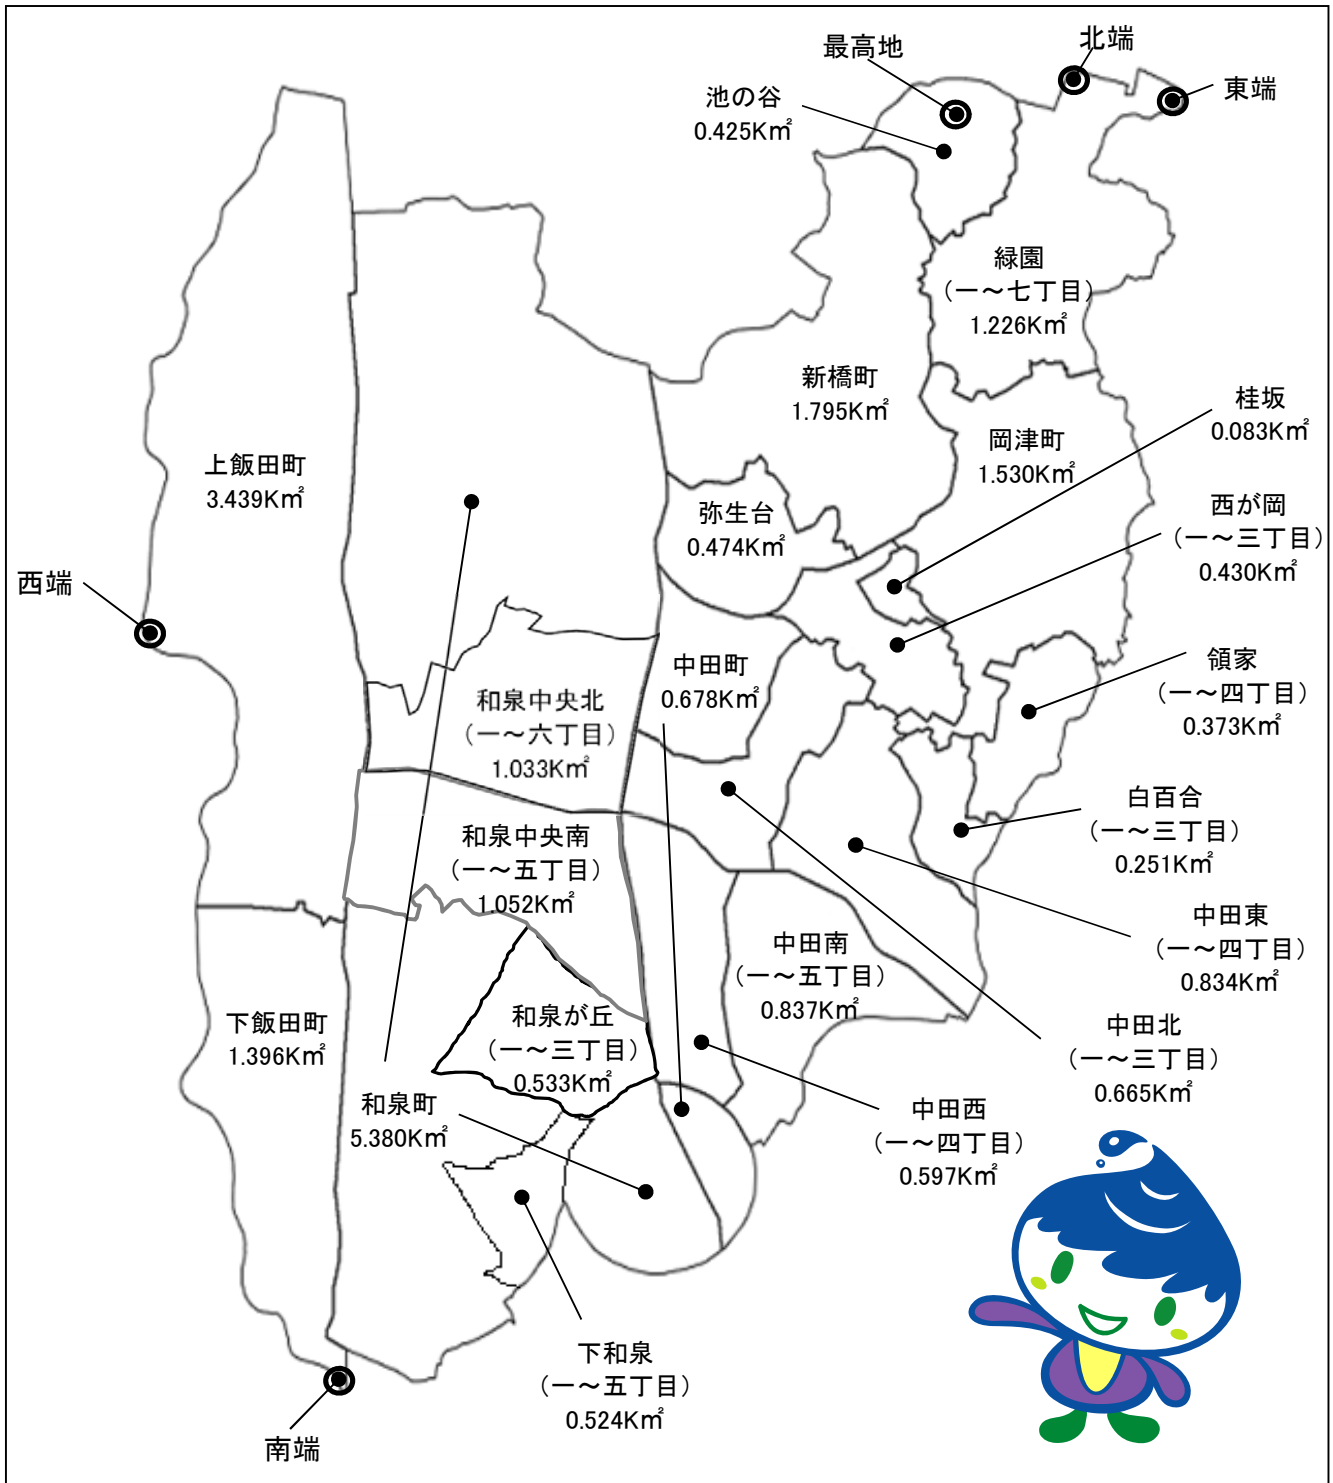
最高地

北端

池の谷
0.425Km²

東端

緑園
（一～七丁目）
1.226Km²

新橋町
1.795Km²

桂坂
0.083Km²

岡津町
1.530Km²

上飯田町
3.439Km²

西が岡
（一～三丁目）
0.430Km²

弥生台
0.474Km²

西端

領家
（一～四丁目）
0.373Km²

中田町
0.678Km²

和泉中央北
（一～六丁目）
1.033Km²

白百合
（一～三丁目）
0.251Km²

和泉中央南
（一～五丁目）
1.052Km²

中田東
（一～四丁目）
0.834Km²

中田南
（一～五丁目）
0.837Km²

和泉が丘
（一～三丁目）
0.533Km²

中田北
（一～三丁目）
0.665Km²

下飯田町
1.396Km²

和泉町
5.380Km²

中田西
（一～四丁目）
0.597Km²

下和泉
（一～五丁目）
0.524Km²

南端